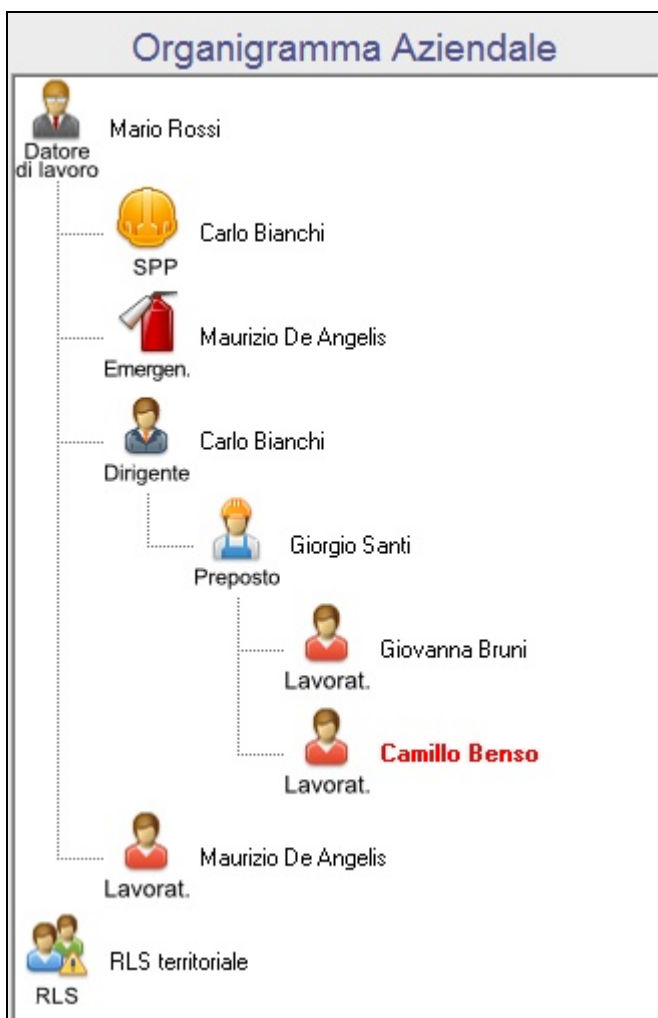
Organigramma Aziendale

Mario Rossi
Datore di lavoro

Carlo Bianchi
SPP

Maurizio De Angelis
Emergen.

Carlo Bianchi
Dirigente

Giorgio Santi
Preposto

Giovanna Bruni
Lavorat.

Camillo Benso
Lavorat.

Maurizio De Angelis
Lavorat.

RLS territoriale
RLS